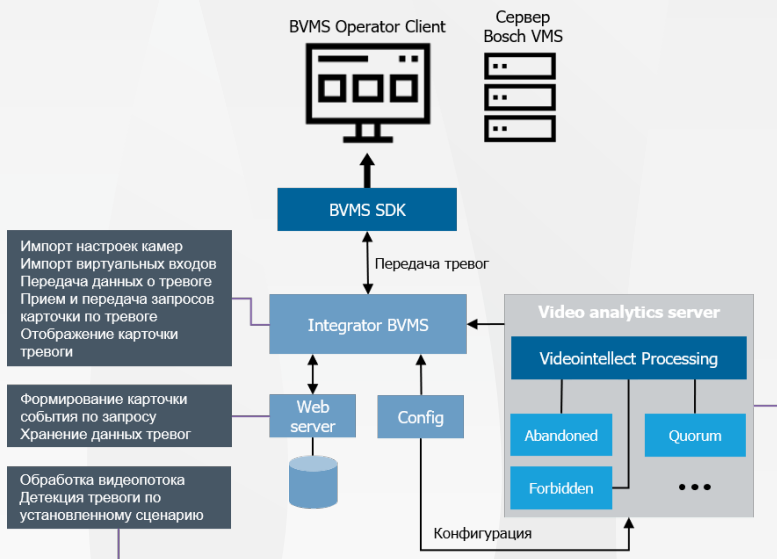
BVMS Operator Client

Сервер Bosch VMS

BVMS SDK

Передача тревог

Импорт настроек камер
Импорт виртуальных входов
Передача данных о тревоге
Прием и передача запросов карточки по тревоге
Отображение карточки тревоги

Integrator BVMS

Video analytics server

Videointellect Processing

Формирование карточки события по запросу
Хранение данных тревог

Web server

Config

Abandoned

Quorum

Обработка видеопотока
Детекция тревоги по установленному сценарию

Forbidden

...

Конфигурация